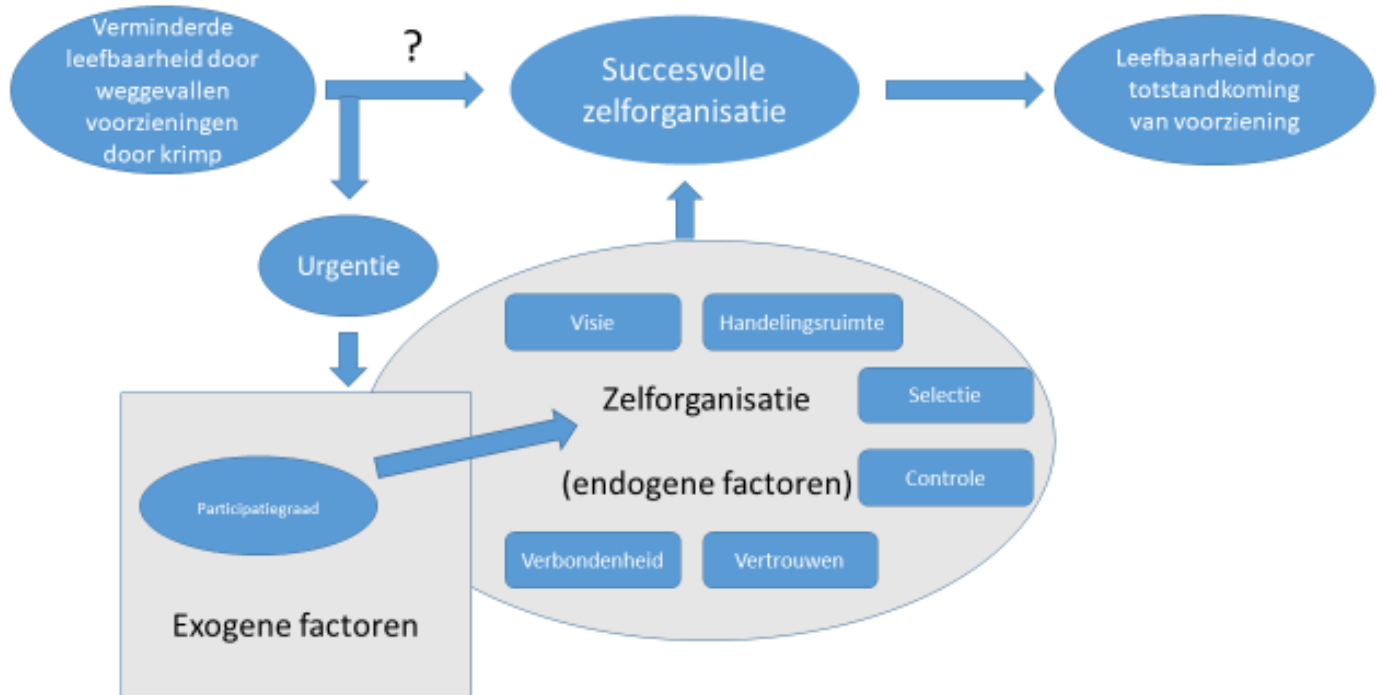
Verminderde leefbaarheid door weggevallen voorzieningen door krimp

?

Succesvolle zelforganisatie

Leefbaarheid door totstandkoming van voorziening

Urgentie

Visie

Handelingsruimte

Zelforganisatie

(endogene factoren)

Selectie

Controle

Verbondenheid

Vertrouwen

Participatiegraad

Exogene factoren